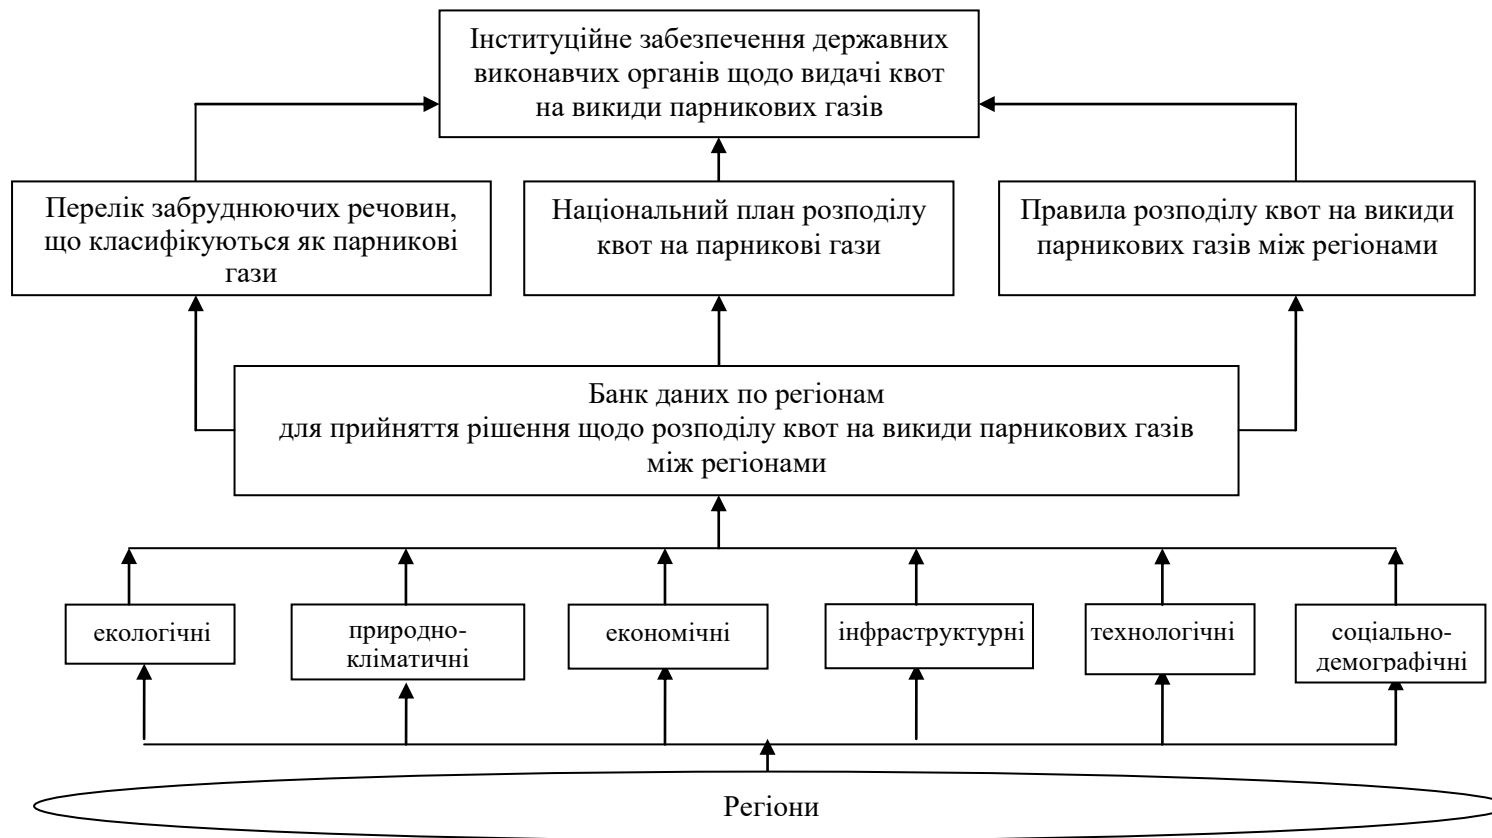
Інституційне забезпечення державних виконавчих органів щодо видачі квот на викиди парникових газів

Перелік забруднюючих речовин, що класифікуються як парникові гази

Національний план розподілу квот на парникові гази

Правила розподілу квот на викиди парникових газів між регіонами

Банк даних по регіонам для прийняття рішення щодо розподілу квот на викиди парникових газів між регіонами

екологічні

природно-кліматичні

економічні

інфраструктурні

технологічні

соціально-демографічні

Регіони